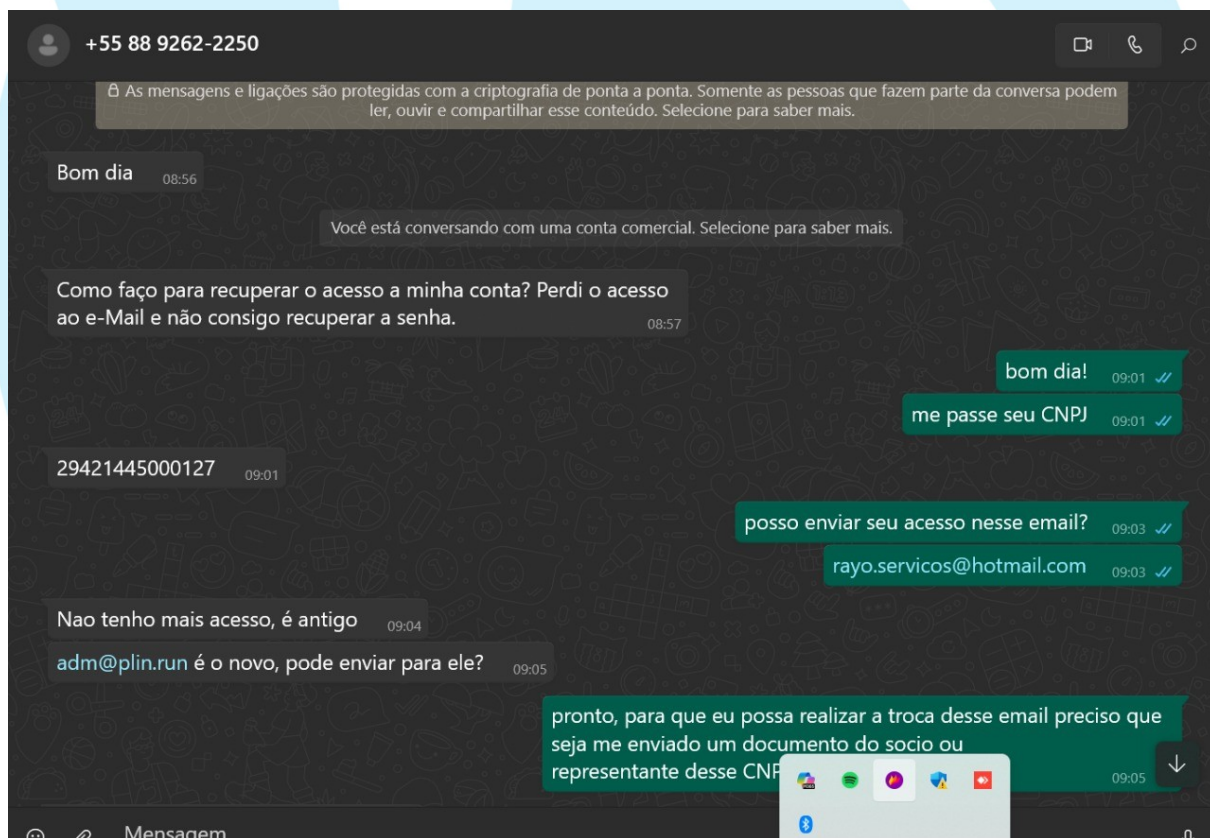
+55 88 9262-2250

As mensagens e ligações são protegidas com a criptografia de ponta a ponta. Somente as pessoas que fazem parte da conversa podem ler, ouvir e compartilhar esse conteúdo. Selecione para saber mais.

Bom dia 08:56

Você está conversando com uma conta comercial. Selecione para saber mais.

Como faço para recuperar o acesso a minha conta? Perdi o acesso ao e-Mail e não consigo recuperar a senha. 08:57

bom dia! 09:01

me passe seu CNPJ 09:01

29421445000127 09:01

posso enviar seu acesso nesse email? 09:03

rayo.servicos@hotmail.com 09:03

Nao tenho mais acesso, é antigo 09:04

adm@plin.run é o novo, pode enviar para ele? 09:05

pronto, para que eu possa realizar a troca desse email preciso que seja me enviado um documento do socio ou representante desse CNP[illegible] 09:05

Mensagem